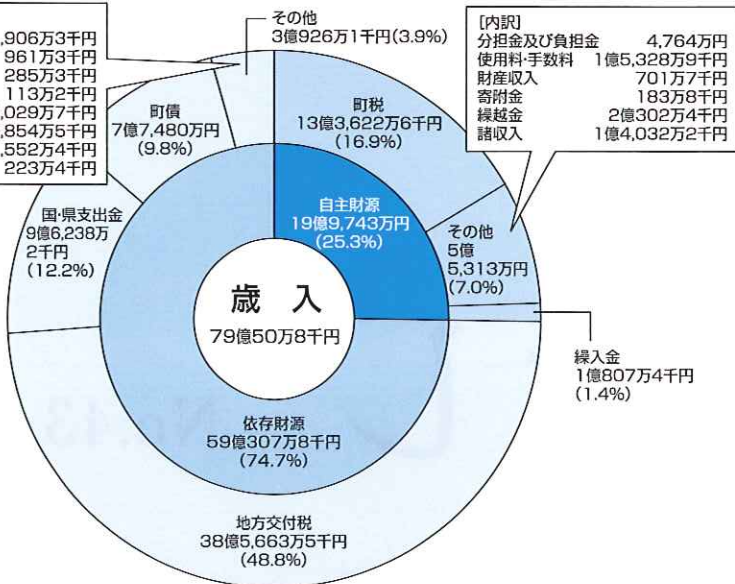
,906万3千円
961万3千円
285万3千円
113万2千円
,029万7千円
,854万5千円
,552万4千円
223万4千円

その他
3億926万1千円(3.9%)

[内訳]
分担金及び負担金 4,764万円
使用料･手数料 1億5,328万9千円
財産収入 701万7千円
寄附金 183万8千円
繰越金 2億302万4千円
諸収入 1億4,032万2千円

町債
7億7,480万円
(9.8%)

町税
13億3,622万6千円
(16.9%)

国･県支出金
9億6,238万2千円
(12.2%)

自主財源
19億9,743万円
(25.3%)

その他
5億5,313万円
(7.0%)

歳 入
79億50万8千円

繰入金
1億807万4千円
(1.4%)

依存財源
59億307万8千円
(74.7%)

地方交付税
38億5,663万5千円
(48.8%)